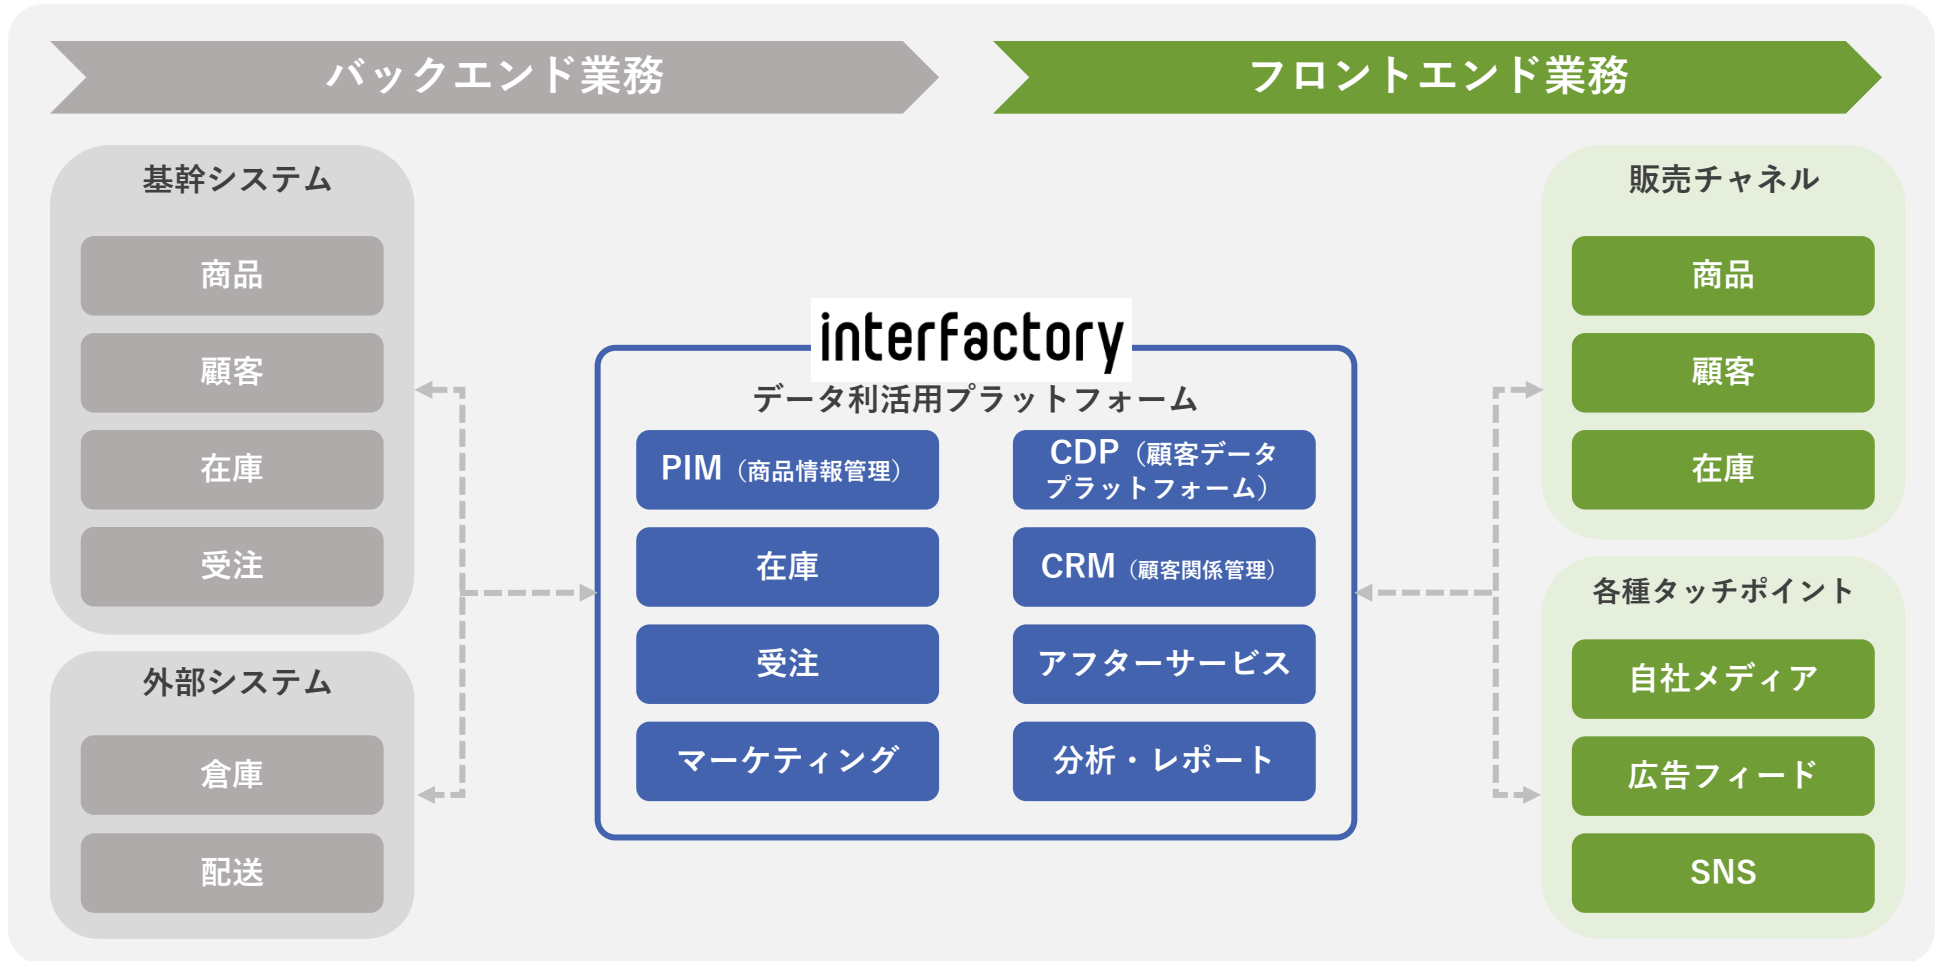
バックエンド業務

フロントエンド業務

基幹システム

商品

顧客

在庫

受注

外部システム

倉庫

配送

interfactory

データ利活用プラットフォーム

PIM（商品情報管理）

CDP（顧客データプラットフォーム）

在庫

CRM（顧客関係管理）

受注

アフターサービス

マーケティング

分析・レポート

販売チャネル

商品

顧客

在庫

各種タッチポイント

自社メディア

広告フィード

SNS